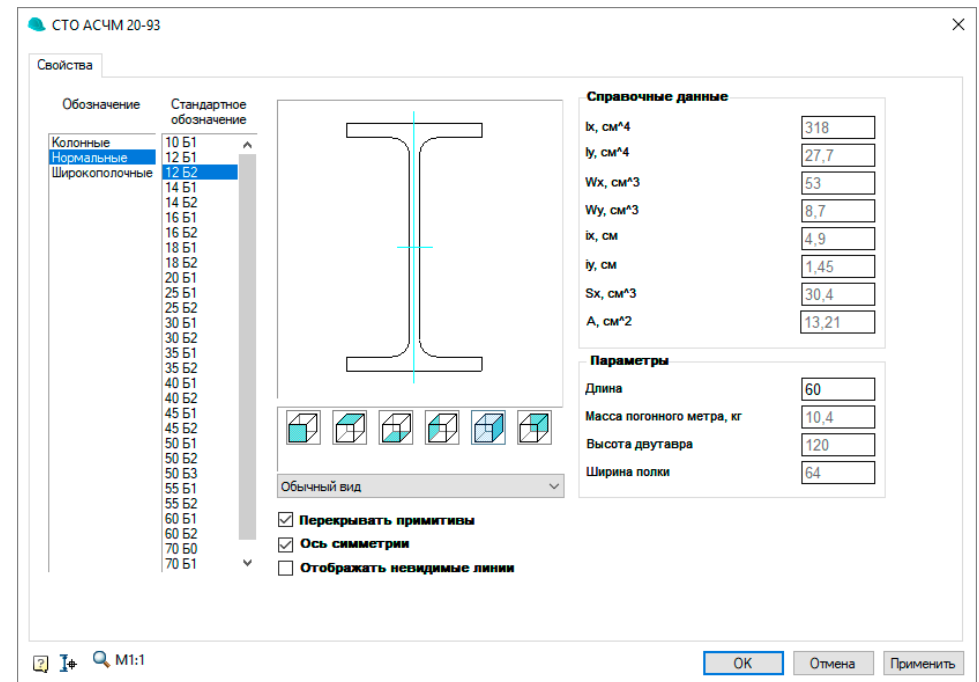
СТО АСЧМ 20-93

Свойства

Обозначение

Колонные
Нормальные
Широкополочные

Стандартное обозначение

10 Б1
12 Б1
12 Б2
14 Б1
14 Б2
16 Б1
16 Б2
18 Б1
18 Б2
20 Б1
25 Б1
25 Б2
30 Б1
30 Б2
35 Б1
35 Б2
40 Б1
40 Б2
45 Б1
45 Б2
50 Б1
50 Б2
50 Б3
55 Б1
55 Б2
60 Б1
60 Б2
70 Б0
70 Б1

Обычный вид

Перекрывать примитивы
Ось симметрии
Отображать невидимые линии

Справочные данные

| | |
|---|---|
| Ix, см^4 | 318 |
| Iy, см^4 | 27,7 |
| Wx, см^3 | 53 |
| Wy, см^3 | 8,7 |
| ix, см | 4,9 |
| iy, см | 1,45 |
| Sx, см^3 | 30,4 |
| A, см^2 | 13,21 |

Параметры

| | |
|---|---|
| Длина | 60 |
| Масса погонного метра, кг | 10,4 |
| Высота двутавра | 120 |
| Ширина полки | 64 |

M1:1

OK
Отмена
Применить